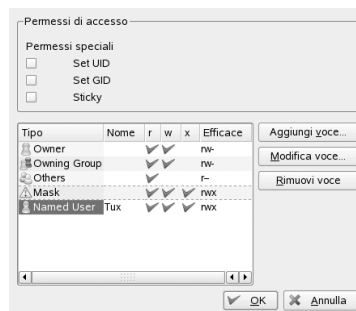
Permessi di accesso

Permessi speciali

Set UID

Set GID

Sticky

| Tipo | Nome | r | w | x | Efficace |
|---|---|---|---|---|---|
| Owner | | ✔ | ✔ | | rw- |
| Owning Group | | ✔ | ✔ | | rw- |
| Others | | ✔ | | | r-- |
| Mask | | ✔ | ✔ | ✔ | rwx |
| Named User | Tux | ✔ | ✔ | ✔ | rwx |

Aggiungi voce...

Modifica voce...

Rimuovi voce

OK

Annulla